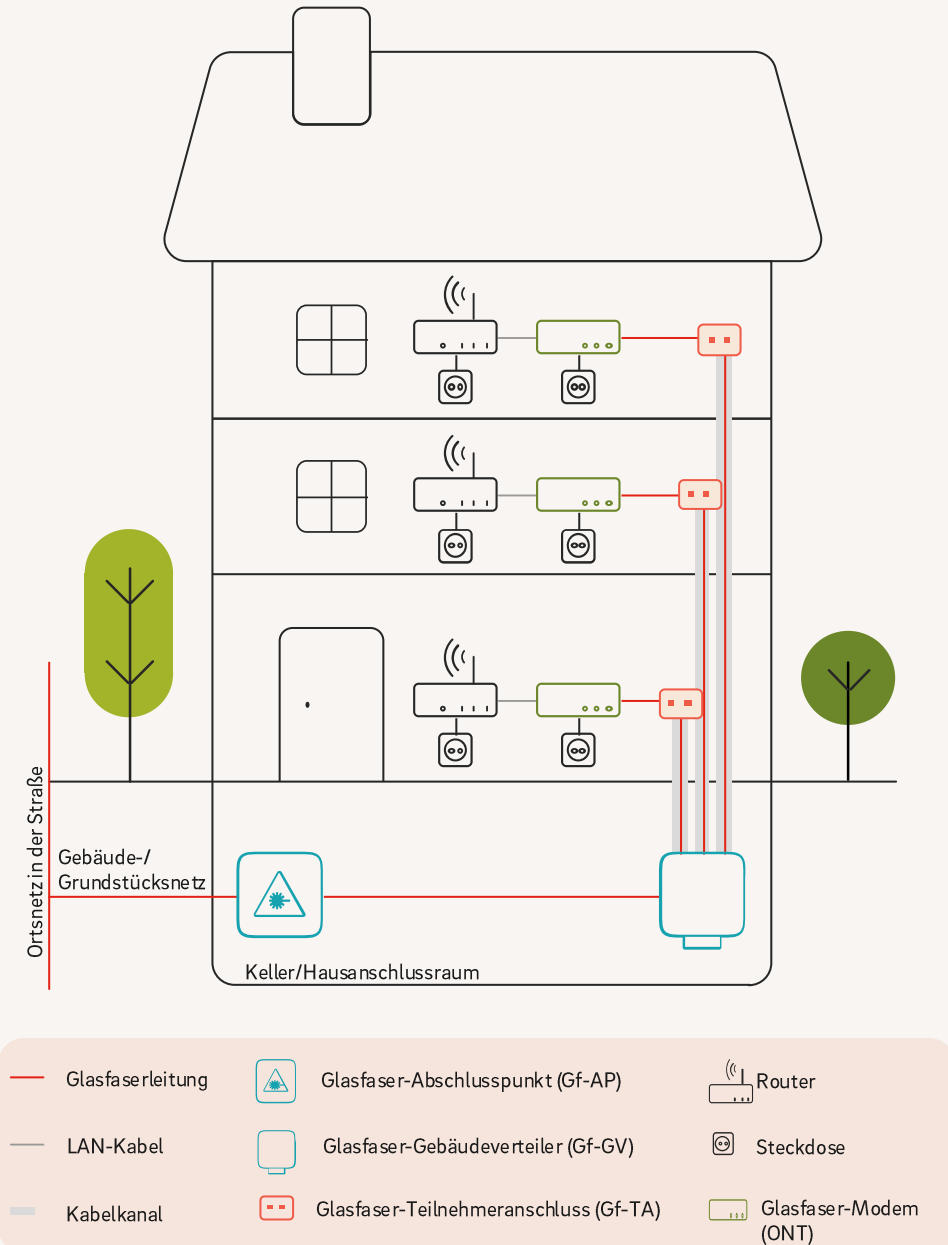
Ortsnetz in der Straße

Gebäude-/
Grundstücksnetz

Keller/Hausanschlussraum

Glasfaserleitung

LAN-Kabel

Kabelkanal

Glasfaser-Abschlusspunkt (Gf-AP)

Glasfaser-Gebäudeverteiler (Gf-GV)

Glasfaser-Teilnehmeranschluss (Gf-TA)

Router

Steckdose

Glasfaser-Modem (ONT)